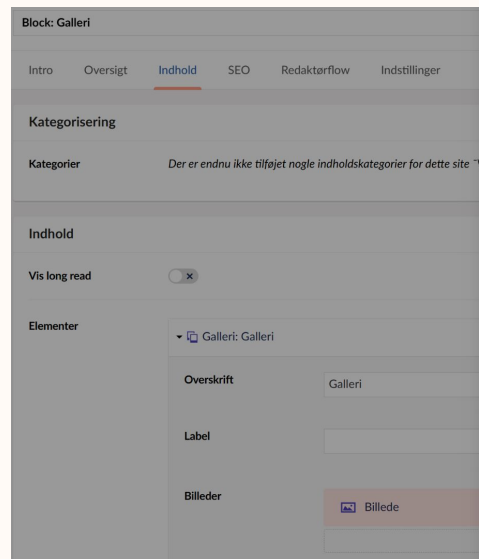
Block: Galleri

Intro Oversigt Indhold SEO Redaktørflow Indstillinger

Kategorisering

Kategorier

Der er endnu ikke tilføjet nogle indholdskategorier for dette site "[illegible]

Indhold

Vis long read

Elementer

Galleri: Galleri

Overskrift

Galleri

Label

Billeder

Billede